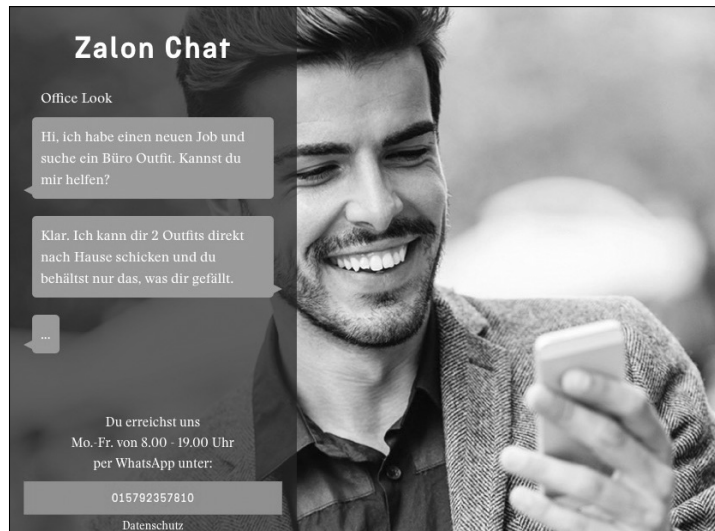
Zalon Chat

Office Look

Hi, ich habe einen neuen Job und suche ein Büro Outfit. Kannst du mir helfen?

Klar. Ich kann dir 2 Outfits direkt nach Hause schicken und du behältst nur das, was dir gefällt.

...

Du erreichst uns
Mo.-Fr. von 8.00 - 19.00 Uhr
per WhatsApp unter:

015792357810

Datenschutz